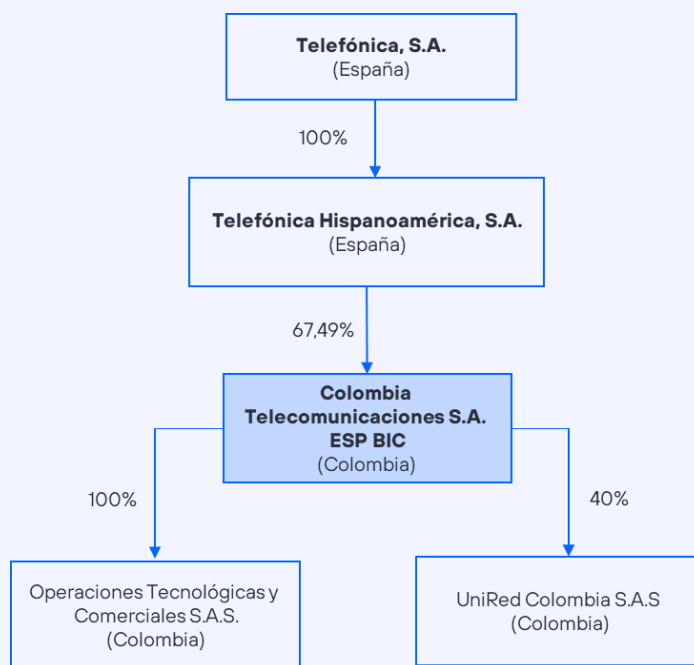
**Telefónica, S.A.**
(España)

100%

**Telefónica Hispanoamérica, S.A.**
(España)

67,49%

**Colombia Telecomunicaciones S.A. ESP BIC**
(Colombia)

100%

40%

Operaciones Tecnológicas y Comerciales S.A.S.
(Colombia)

UniRed Colombia S.A.S
(Colombia)